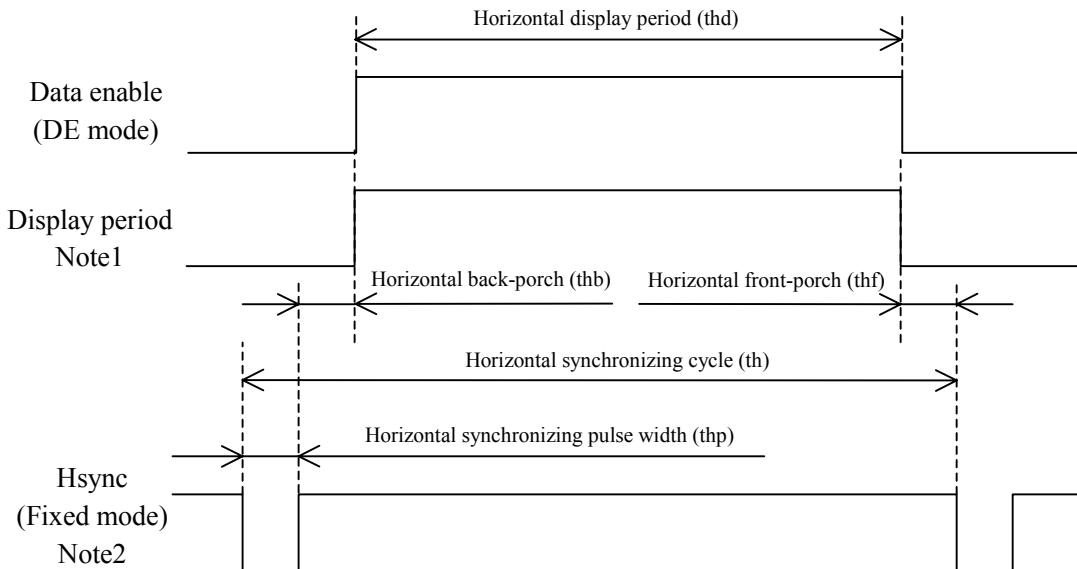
Horizontal display period (thd)

Data enable
(DE mode)

Display period
Note1

Horizontal back-porch (thb)

Horizontal front-porch (thf)

Horizontal synchronizing cycle (th)

Horizontal synchronizing pulse width (thp)

Hsync
(Fixed mode)
Note2